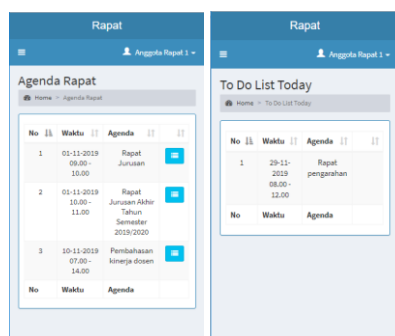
Rapat

≡ Anggota Rapat 1

Agenda Rapat

Home > Agenda Rapat

| No | Waktu | Agenda | |
|---|---|---|---|
| 1 | 01-11-2019 08.00 - 10.00 | Rapat Jurusan | |
| 2 | 01-11-2019 10.00 - 11.00 | Rapat Jurusan Akhir Tahun Semester 2019/2020 | |
| 3 | 10-11-2019 07.00 - 14.00 | Pembahasan kinerja dosen | |
| No | Waktu | Agenda | |

Rapat

≡ Anggota Rapat 1

To Do List Today

Home > To Do List Today

| No | Waktu | Agenda |
|---|---|---|
| 1 | 29-11-2019 08.00 - 12.00 | Rapat pengarahan |
| No | Waktu | Agenda |